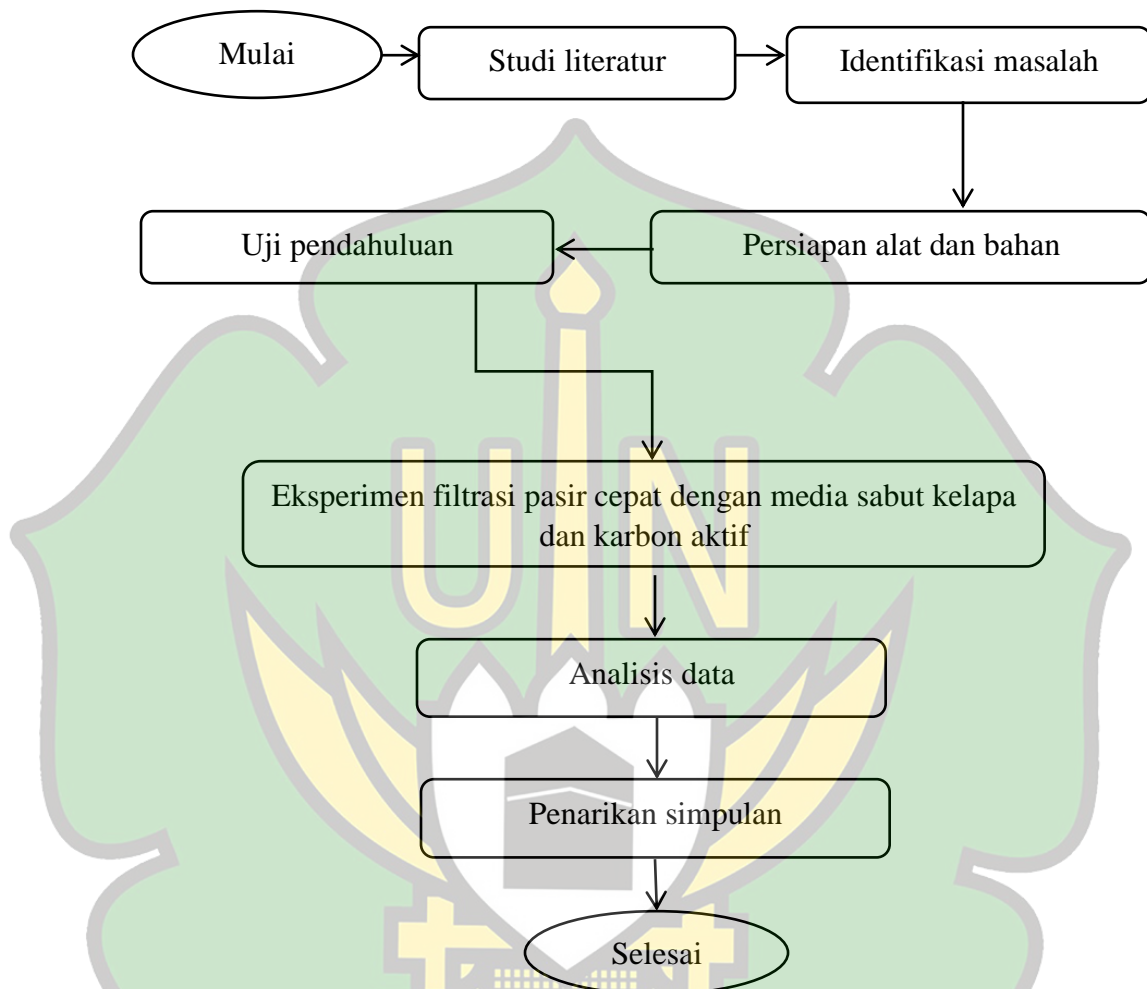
Mulai

Studi literatur

Identifikasi masalah

Persiapan alat dan bahan

Uji pendahuluan

Eksperimen filtrasi pasir cepat dengan media sabut kelapa dan karbon aktif

Analisis data

Penarikan simpulan

Selesai